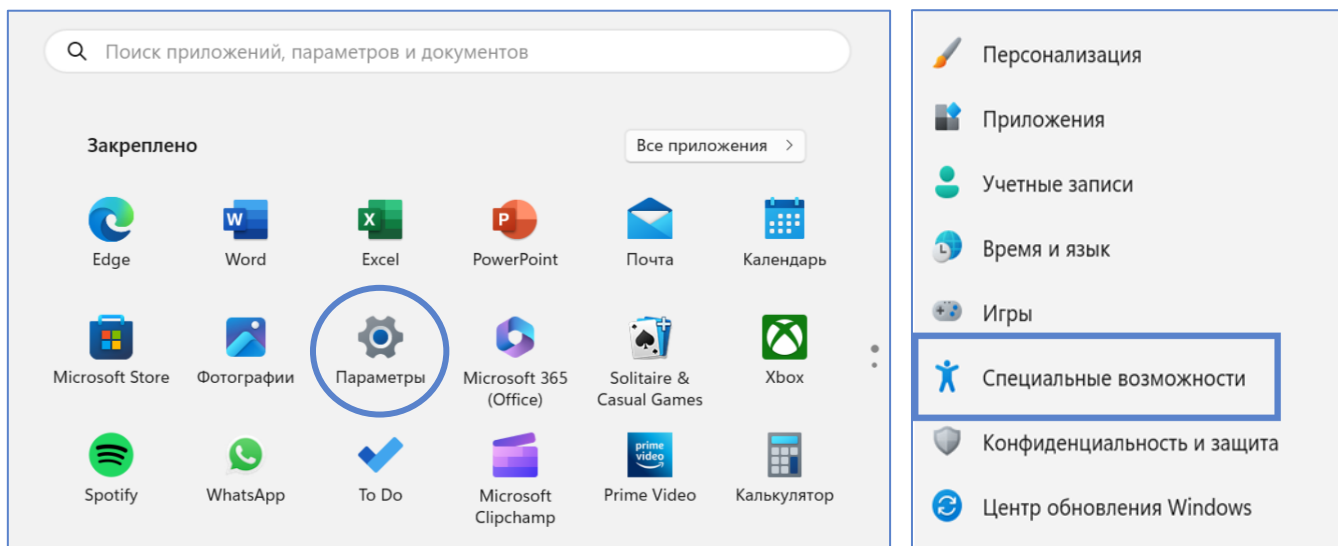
Поиск приложений, параметров и документов

Закреплено

Все приложения >

Edge
Word
Excel
PowerPoint
Почта
Календарь

Microsoft Store
Фотографии
Параметры
Microsoft 365 (Office)
Solitaire & Casual Games
Xbox

Spotify
WhatsApp
To Do
Microsoft Clipchamp
prime video
Prime Video
Калькулятор

Персонализация
Приложения
Учетные записи
Время и язык
Игры
Специальные возможности
Конфиденциальность и защита
Центр обновления Windows